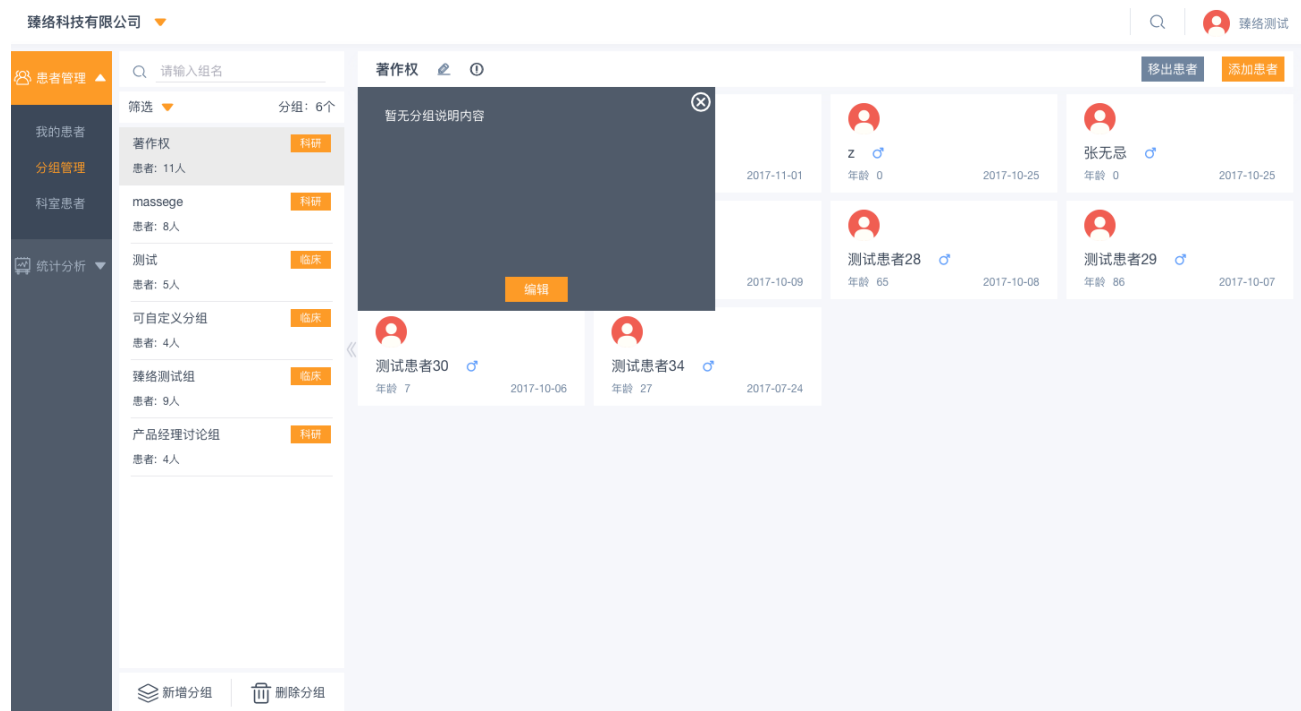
臻络科技有限公司

臻络测试

患者管理

我的患者

分组管理

科室患者

统计分析

请输入组名

筛选

分组：6个

著作权 科研
患者：11人

massege 科研
患者：8人

测试 临床
患者：5人

可自定义分组 临床
患者：4人

臻络测试组 临床
患者：9人

产品经理讨论组 科研
患者：4人

新增分组

删除分组

著作权

移出患者

添加患者

暂无分组说明内容

编辑

2017-11-01

z ♂
年龄 0 2017-10-25

张无忌 ♂
年龄 0 2017-10-25

2017-10-09

测试患者28 ♂
年龄 65 2017-10-08

测试患者29 ♂
年龄 86 2017-10-07

测试患者30 ♂
年龄 7 2017-10-06

测试患者34 ♂
年龄 27 2017-07-24